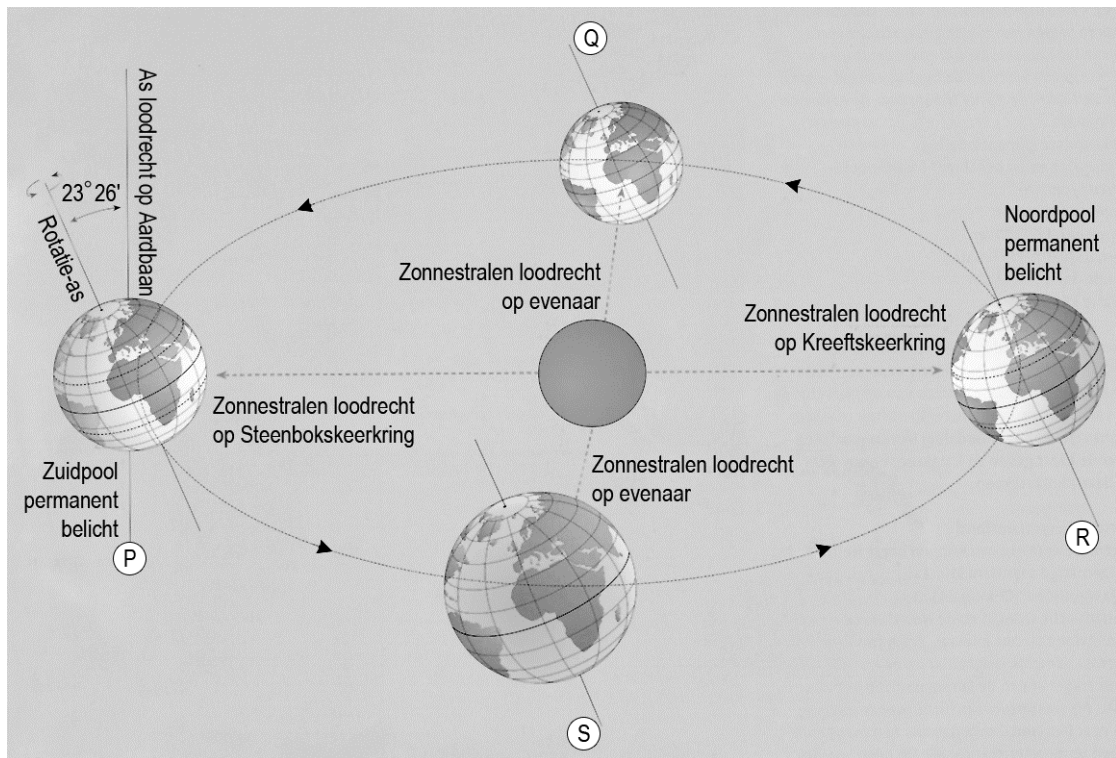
Q

As loodrecht op Aardbaan

23° 26'

Rotatie-as

Noordpool permanent belicht

Zonnestralen loodrecht op evenaar

Zonnestralen loodrecht op Kreeftskeerkring

Zonnestralen loodrecht op Steenbokskeerkring

Zuidpool permanent belicht

Zonnestralen loodrecht op evenaar

P

R

S